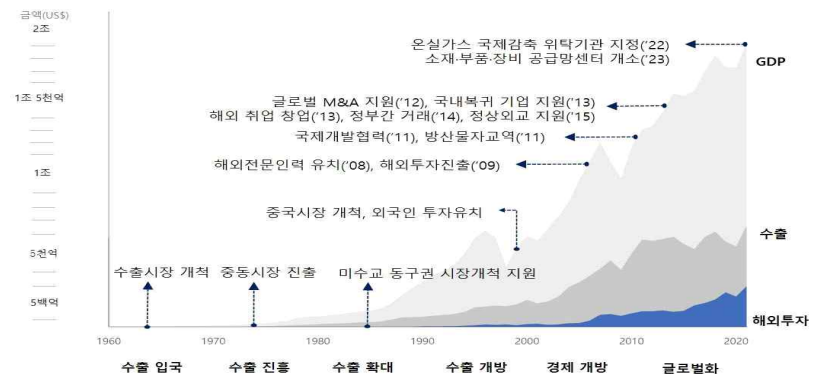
금액(US$)
2조
1조 5천억
1조
5천억
5백억

온실가스 국제감축 위탁기관 지정('22)
소재·부품·장비 공급망센터 개소('23)
GDP
글로벌 M&A 지원('12), 국내복귀 기업 지원('13)
해외 취업 창업('13), 정부간 거래('14), 정상외교 지원('15)
국제개발협력('11), 방산물자교역('11)
해외전문인력 유치('08), 해외투자진출('09)
중국시장 개척, 외국인 투자유치
수출
수출시장 개척
중동시장 진출
미수교 동구권 시장개척 지원
해외투자

1960
1970
1980
1990
2000
2010
2020

수출 입국
수출 진흥
수출 확대
수출 개방
경제 개방
글로벌화